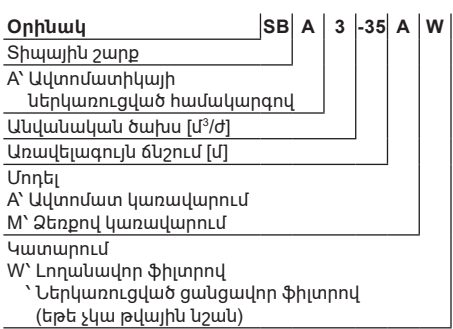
| Օրինակ | SB | A | 3 | -35 | A | W |
|---|---|---|---|---|---|---|

Տիպային շարք

A՝ Ավտոմատիկայի ներկառուցված համակարգով

Անվանական ծախս [մ$^3$/ժ]

Առավելագույն ճնշում [մ]

Մոդել
A՝ Ավտոմատ կառավարում
M՝ Ձեռքով կառավարում

Կատարում
W՝ Լողանավոր ֆիլտրով
՝ Ներկառուցված ցանցավոր ֆիլտրով (եթե չկա թվային նշան)